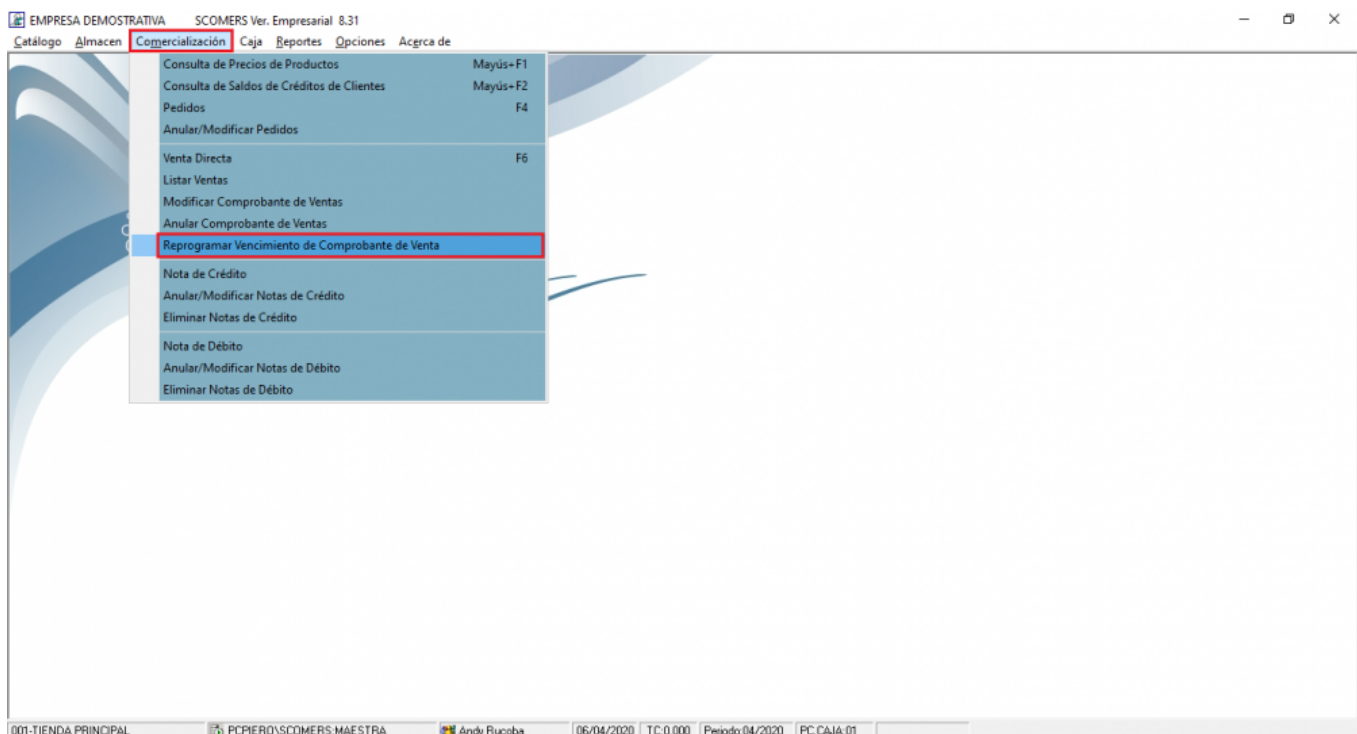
EMPRESA DEMOSTRATIVA SCOMERS Ver. Empresarial 8.31

Catálogo Almacen Comercialización Caja Reportes Opciones Acerca de

Consulta de Precios de Productos Mayús+F1
Consulta de Saldos de Créditos de Clientes Mayús+F2
Pedidos F4
Anular/Modificar Pedidos

Venta Directa F6
Listar Ventas
Modificar Comprobante de Ventas
Anular Comprobante de Ventas
Reprogramar Vencimiento de Comprobante de Venta

Nota de Crédito
Anular/Modificar Notas de Crédito
Eliminar Notas de Crédito

Nota de Débito
Anular/Modificar Notas de Débito
Eliminar Notas de Débito

001-TIENDA PRINCIPAL PCPIERO\SCOMERS:MAESTRA Andy Rucoba 06/04/2020 TC:0.000 Periodo:04/2020 PC:CAJA:01